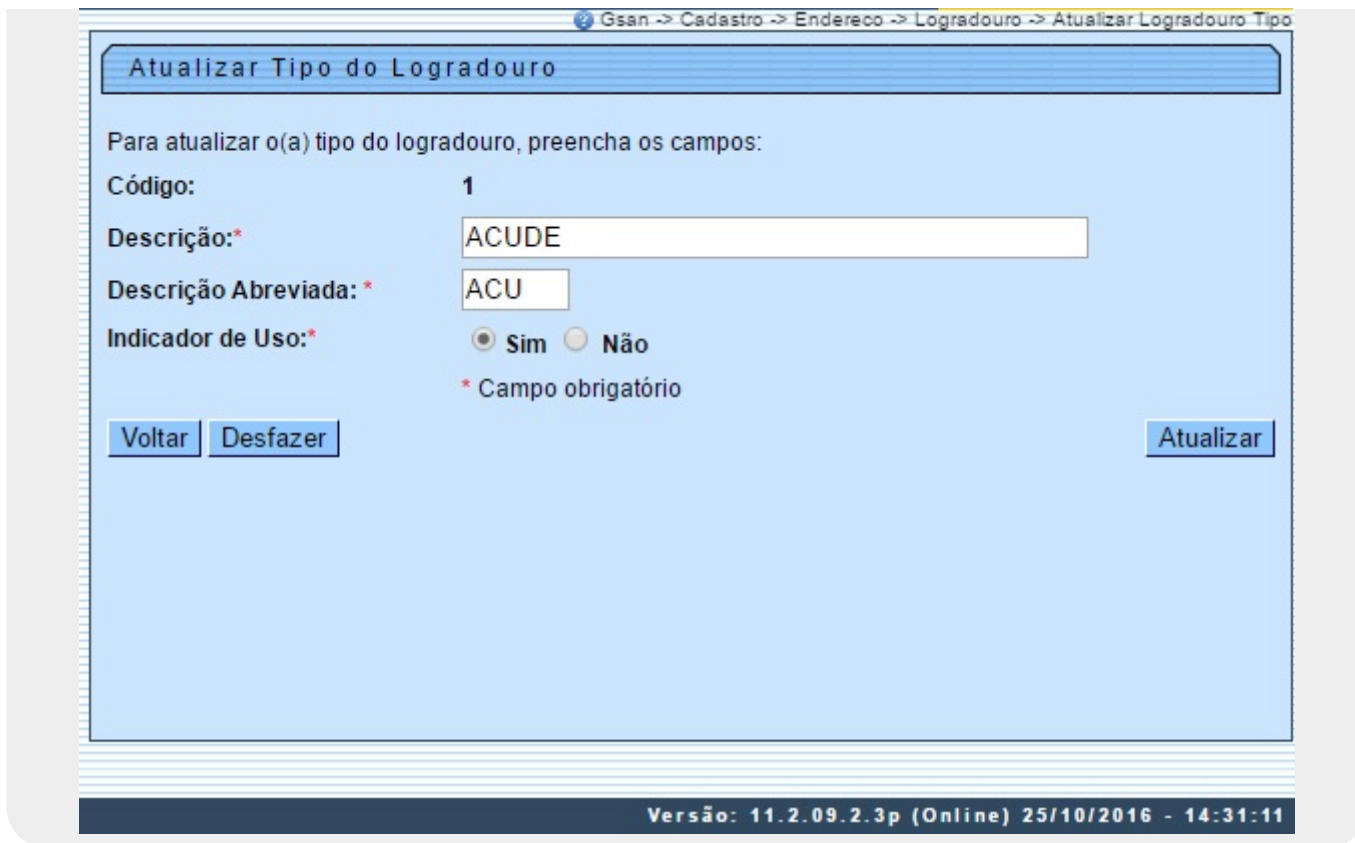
Gsan -> Cadastro -> Endereco -> Logradouro -> Atualizar Logradouro Tipo

Atualizar Tipo do Logradouro

Para atualizar o(a) tipo do logradouro, preencha os campos:

Código: 1

Descrição:* ACUDE

Descrição Abreviada: * ACU

Indicador de Uso:* Sim Não

* Campo obrigatório

Voltar Desfazer Atualizar

Versão: 11.2.09.2.3p (Online) 25/10/2016 - 14:31:11